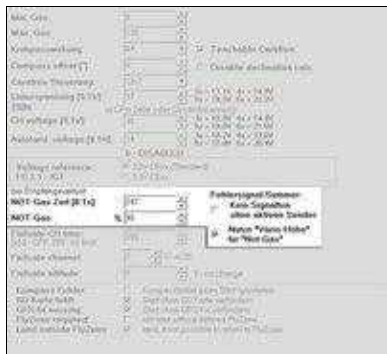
Min_Gas
Max_Gas
Kompasswirkung
Touchable Overflow
Compass offset [°]
Disable declination calc.
Dynamic Steuerung
Unterspannung [0.1V]
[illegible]
CH voltage [0.1V]
Ausstand voltage [0.1V]
Voltage reference
bei Empfangsausfall
NOT-Gas Zeit [0.1s]
Fehlersignal Summer
Kein Signalton ohne aktiven Sender
NOT-Gas
%
Nutze "Vario Höhe" für "Not-Gas"
Failsafe CH time
Failsafe channel
Failsafe altitude
Compass Fehler
No Radio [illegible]
GPS-Verwendung
FlyZone required
Land outside FlyZone